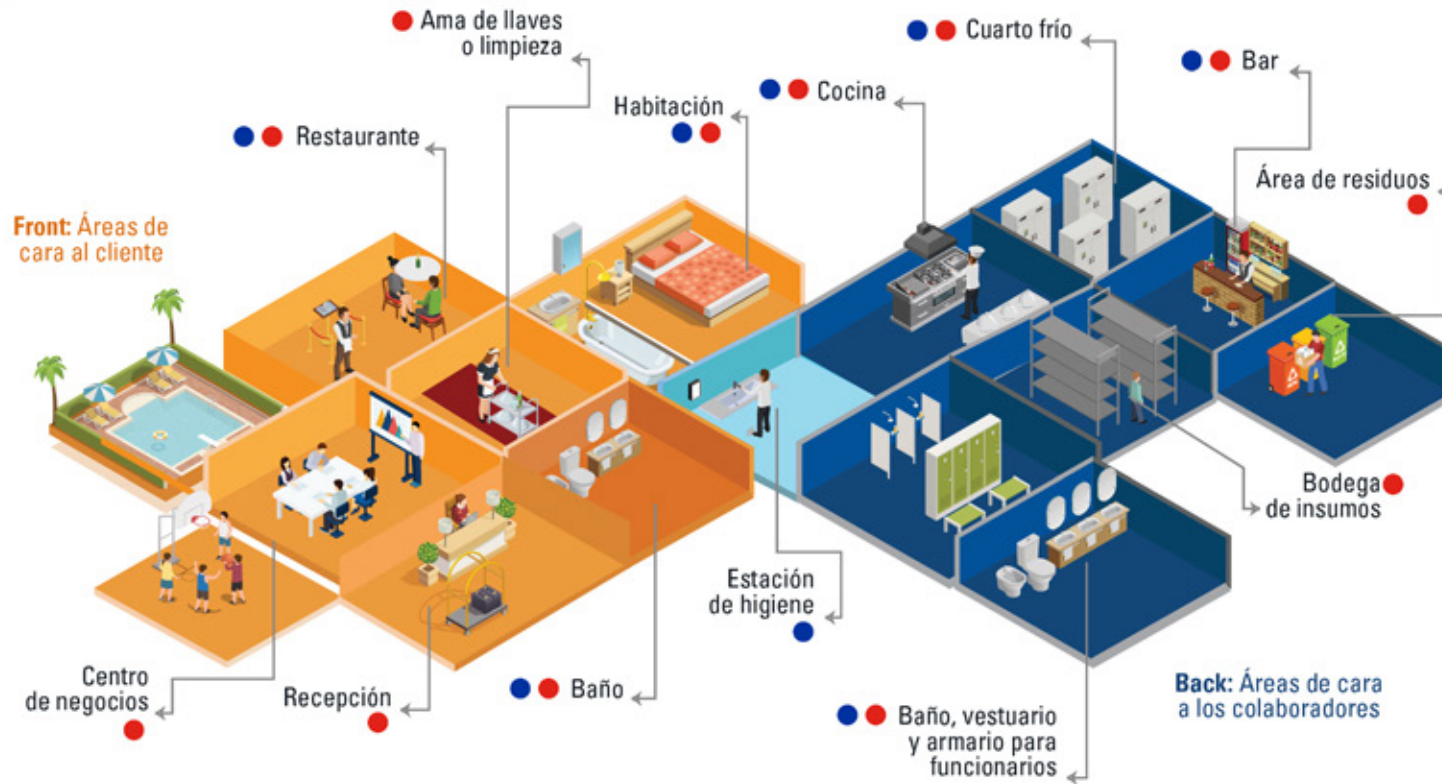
Ama de llaves o limpieza

Cuarto frío

Bar

Cocina

Habitación

Restaurante

Área de residuos

Front: Áreas de cara al cliente

Bodega de insumos

Estación de higiene

Centro de negocios

Recepción

Baño

Back: Áreas de cara a los colaboradores

Baño, vestuario y armario para funcionarios